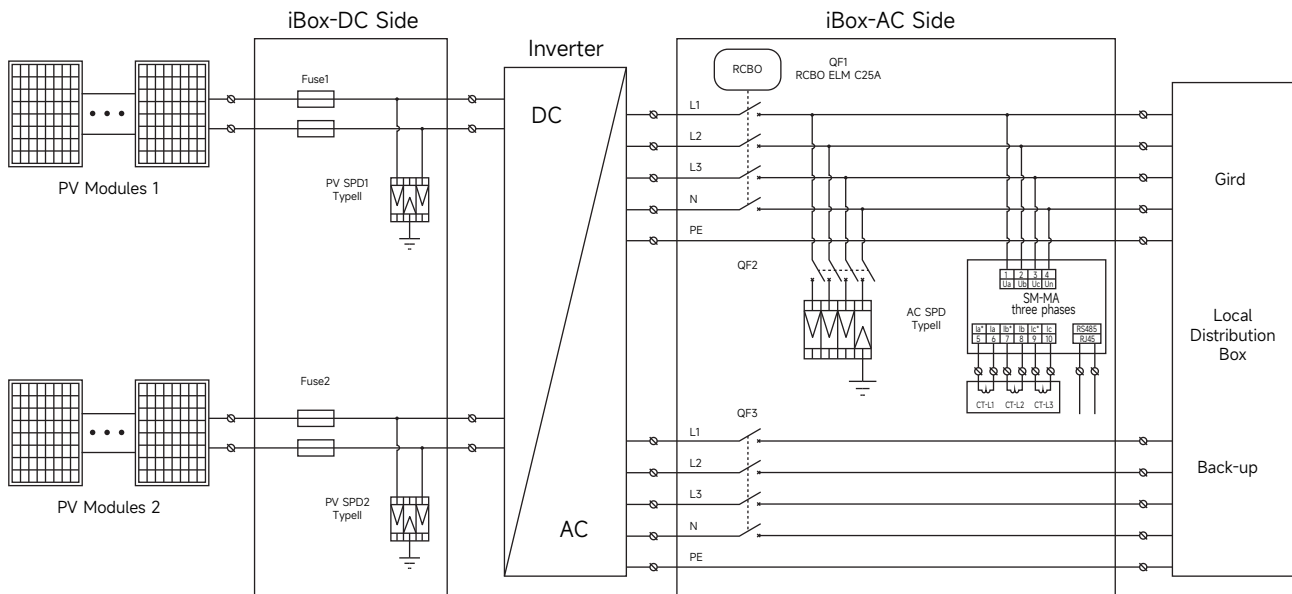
iBox-DC Side

iBox-AC Side

Inverter

Fuse1

PV Modules 1

PV SPD1
Typell

DC

RCBO

QF1
RCBO ELM C25A

L1

L2

L3

N

PE

Gird

QF2

1 2 3 4
Ua Ub Uc Un

SM-MA
three phases

AC SPD
Typell

Ia* Ia Ib* Ib Ic* Ic
5 6 7 8 9 10

RS485
RJ45

Local
Distribution
Box

CT-L1 CT-L2 CT-L3

Fuse2

PV Modules 2

PV SPD2
Typell

QF3

L1

L2

L3

N

PE

AC

Back-up